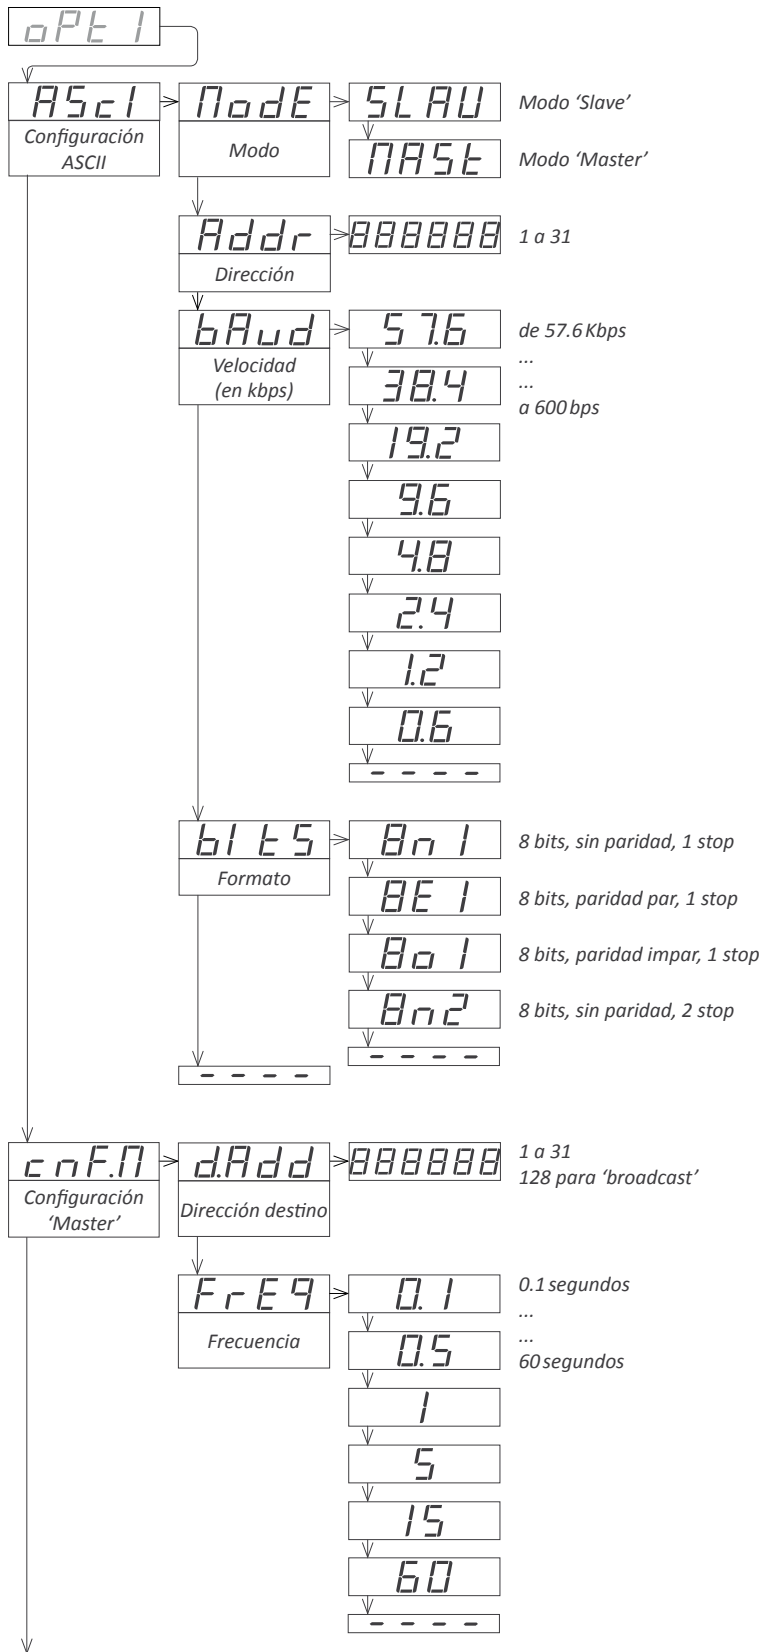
oPt1

ASc1
Configuración ASCII

NodE
Modo

SLAU
Modo 'Slave'

NASt
Modo 'Master'

Addr
Dirección

888888
1 a 31

bAud
Velocidad (en kbps)

57.6
de 57.6 Kbps
...
38.4
...
a 600 bps
19.2
9.6
4.8
2.4
1.2
0.6
- - - -

b1tS
Formato

8n1
8 bits, sin paridad, 1 stop
8E1
8 bits, paridad par, 1 stop
8o1
8 bits, paridad impar, 1 stop
8n2
8 bits, sin paridad, 2 stop
- - - -

- - - -

cnF.N
Configuración 'Master'

d.Add
Dirección destino

888888
1 a 31
128 para 'broadcast'

FrE9
Frecuencia

0.1
0.1 segundos
...
0.5
...
60 segundos
1
5
15
60
- - - -